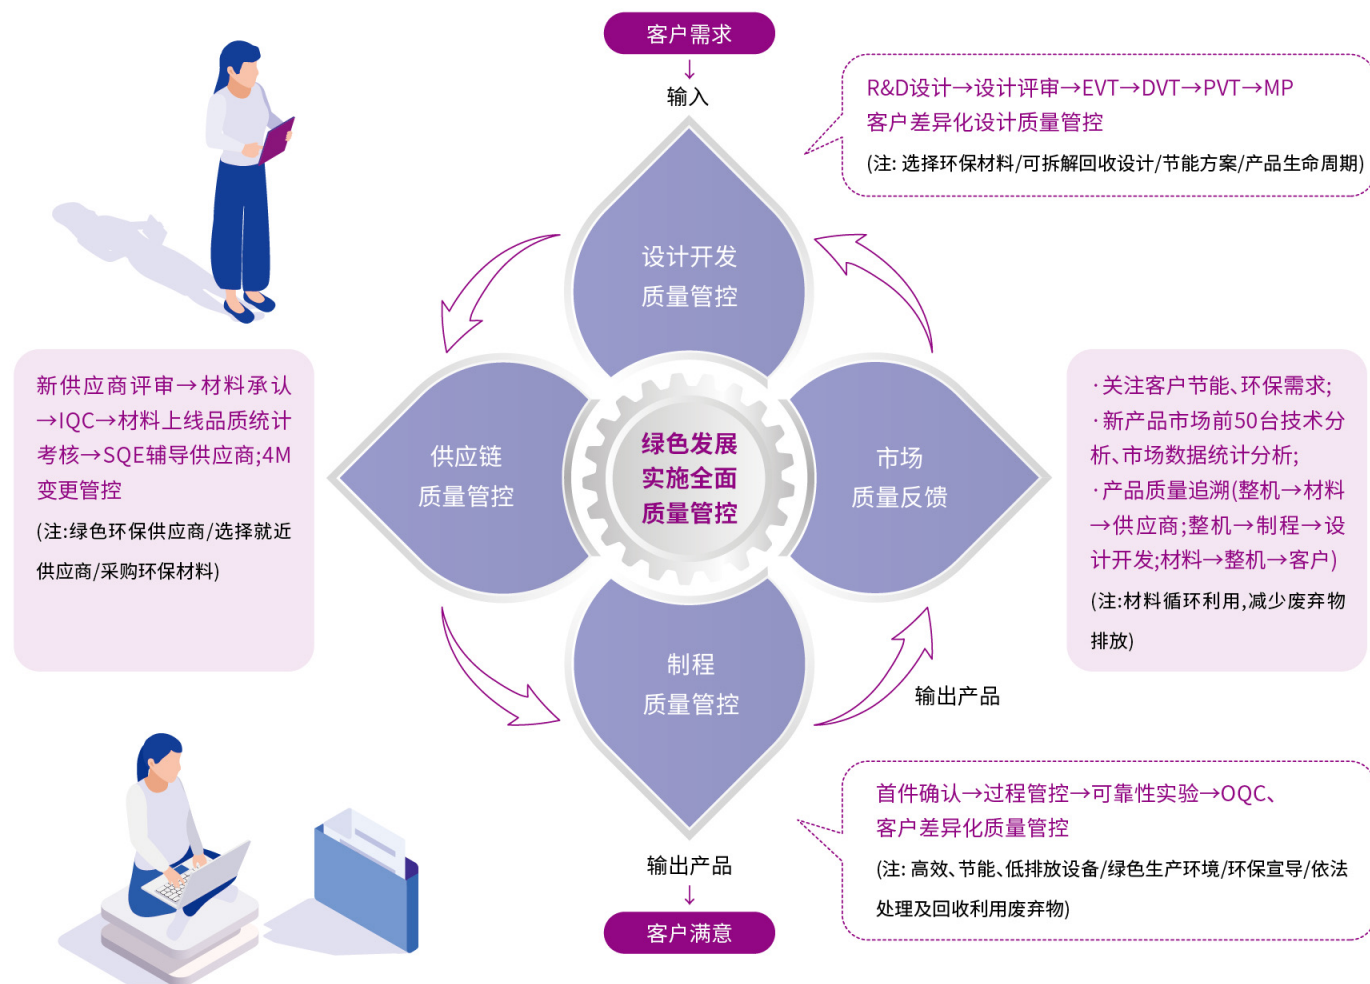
客户需求

输入

R&D设计→设计评审→EVT→DVT→PVT→MP
客户差异化设计质量管控
(注: 选择环保材料/可拆解回收设计/节能方案/产品生命周期)

新供应商评审→材料承认→IQC→材料上线品质统计考核→SQE辅导供应商;4M变更管控
(注:绿色环保供应商/选择就近供应商/采购环保材料)

设计开发
质量管控

供应链
质量管控

绿色发展
实施全面
质量管控

市场
质量反馈

制程
质量管控

·关注客户节能、环保需求;
·新产品市场前50台技术分析、市场数据统计分析;
·产品质量追溯(整机→材料→供应商;整机→制程→设计开发;材料→整机→客户)
(注:材料循环利用,减少废弃物排放)

输出产品

首件确认→过程管控→可靠性实验→OQC、客户差异化质量管控
(注: 高效、节能、低排放设备/绿色生产环境/环保宣导/依法处理及回收利用废弃物)

输出产品

客户满意